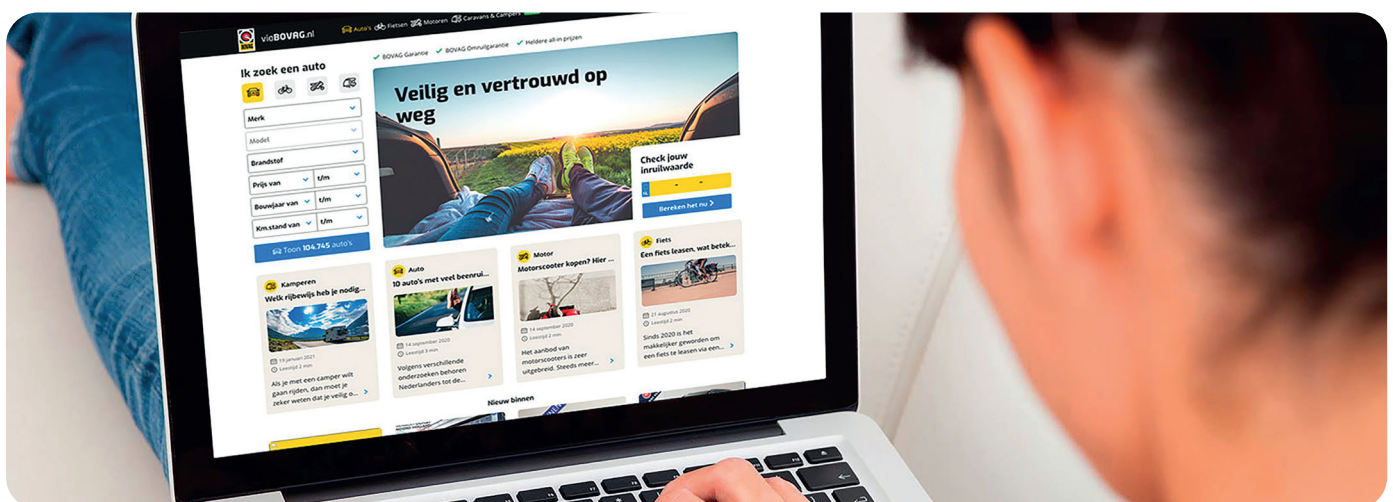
BOVAG viaBOVAG.nl Auto's Fietsen Motoren Caravans & Campers

BOVAG Garantie BOVAG Omruilgarantie Heldere all-in prijzen

Ik zoek een auto

Merk
Model
Brandstof
Prijs van t/m
Bouwjaar van t/m
Km.stand van t/m
Toon 104.745 auto's

Veilig en vertrouwd op weg

Check jouw inruilwaarde
Bereken het nu

Kamperen
Welk rijbewijs heb je nodig...
19 januari 2021
Leestijd 2 min
Als je met een camper wilt gaan rijden, dan moet je zeker weten dat je veilig o...

Auto
10 auto's met veel beenrui...
14 september 2020
Leestijd 3 min
Volgens verschillende onderzoeken behoren Nederlanders tot de...

Motor
Motorscooter kopen? Hier ...
14 september 2020
Leestijd 2 min
Het aanbod van motorscooters is zeer uitgebreid. Steeds meer...

Fiets
Een fiets leasen, wat betek...
21 augustus 2020
Leestijd 2 min
Sinds 2020 is het makkelijker geworden om een fiets te leasen via een...

Nieuw binnen